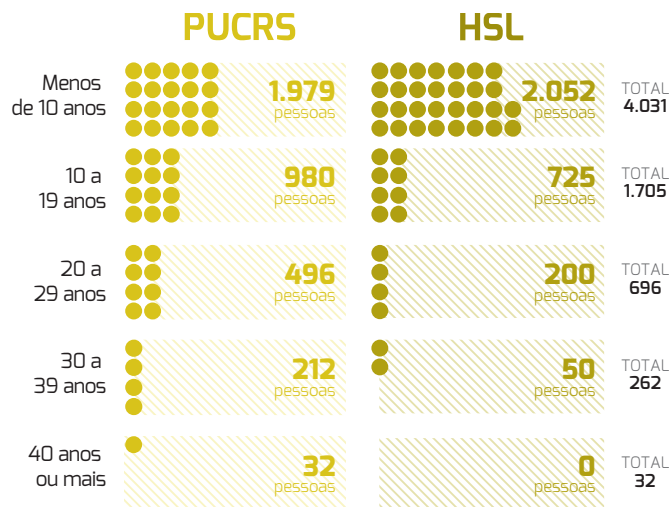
PUCRS HSL

| | PUCRS | HSL | |
|---|---|---|---|
| Menos de 10 anos | 1.979 pessoas | 2.052 pessoas | TOTAL 4.031 |
| 10 a 19 anos | 980 pessoas | 725 pessoas | TOTAL 1.705 |
| 20 a 29 anos | 496 pessoas | 200 pessoas | TOTAL 696 |
| 30 a 39 anos | 212 pessoas | 50 pessoas | TOTAL 262 |
| 40 anos ou mais | 32 pessoas | 0 pessoas | TOTAL 32 |